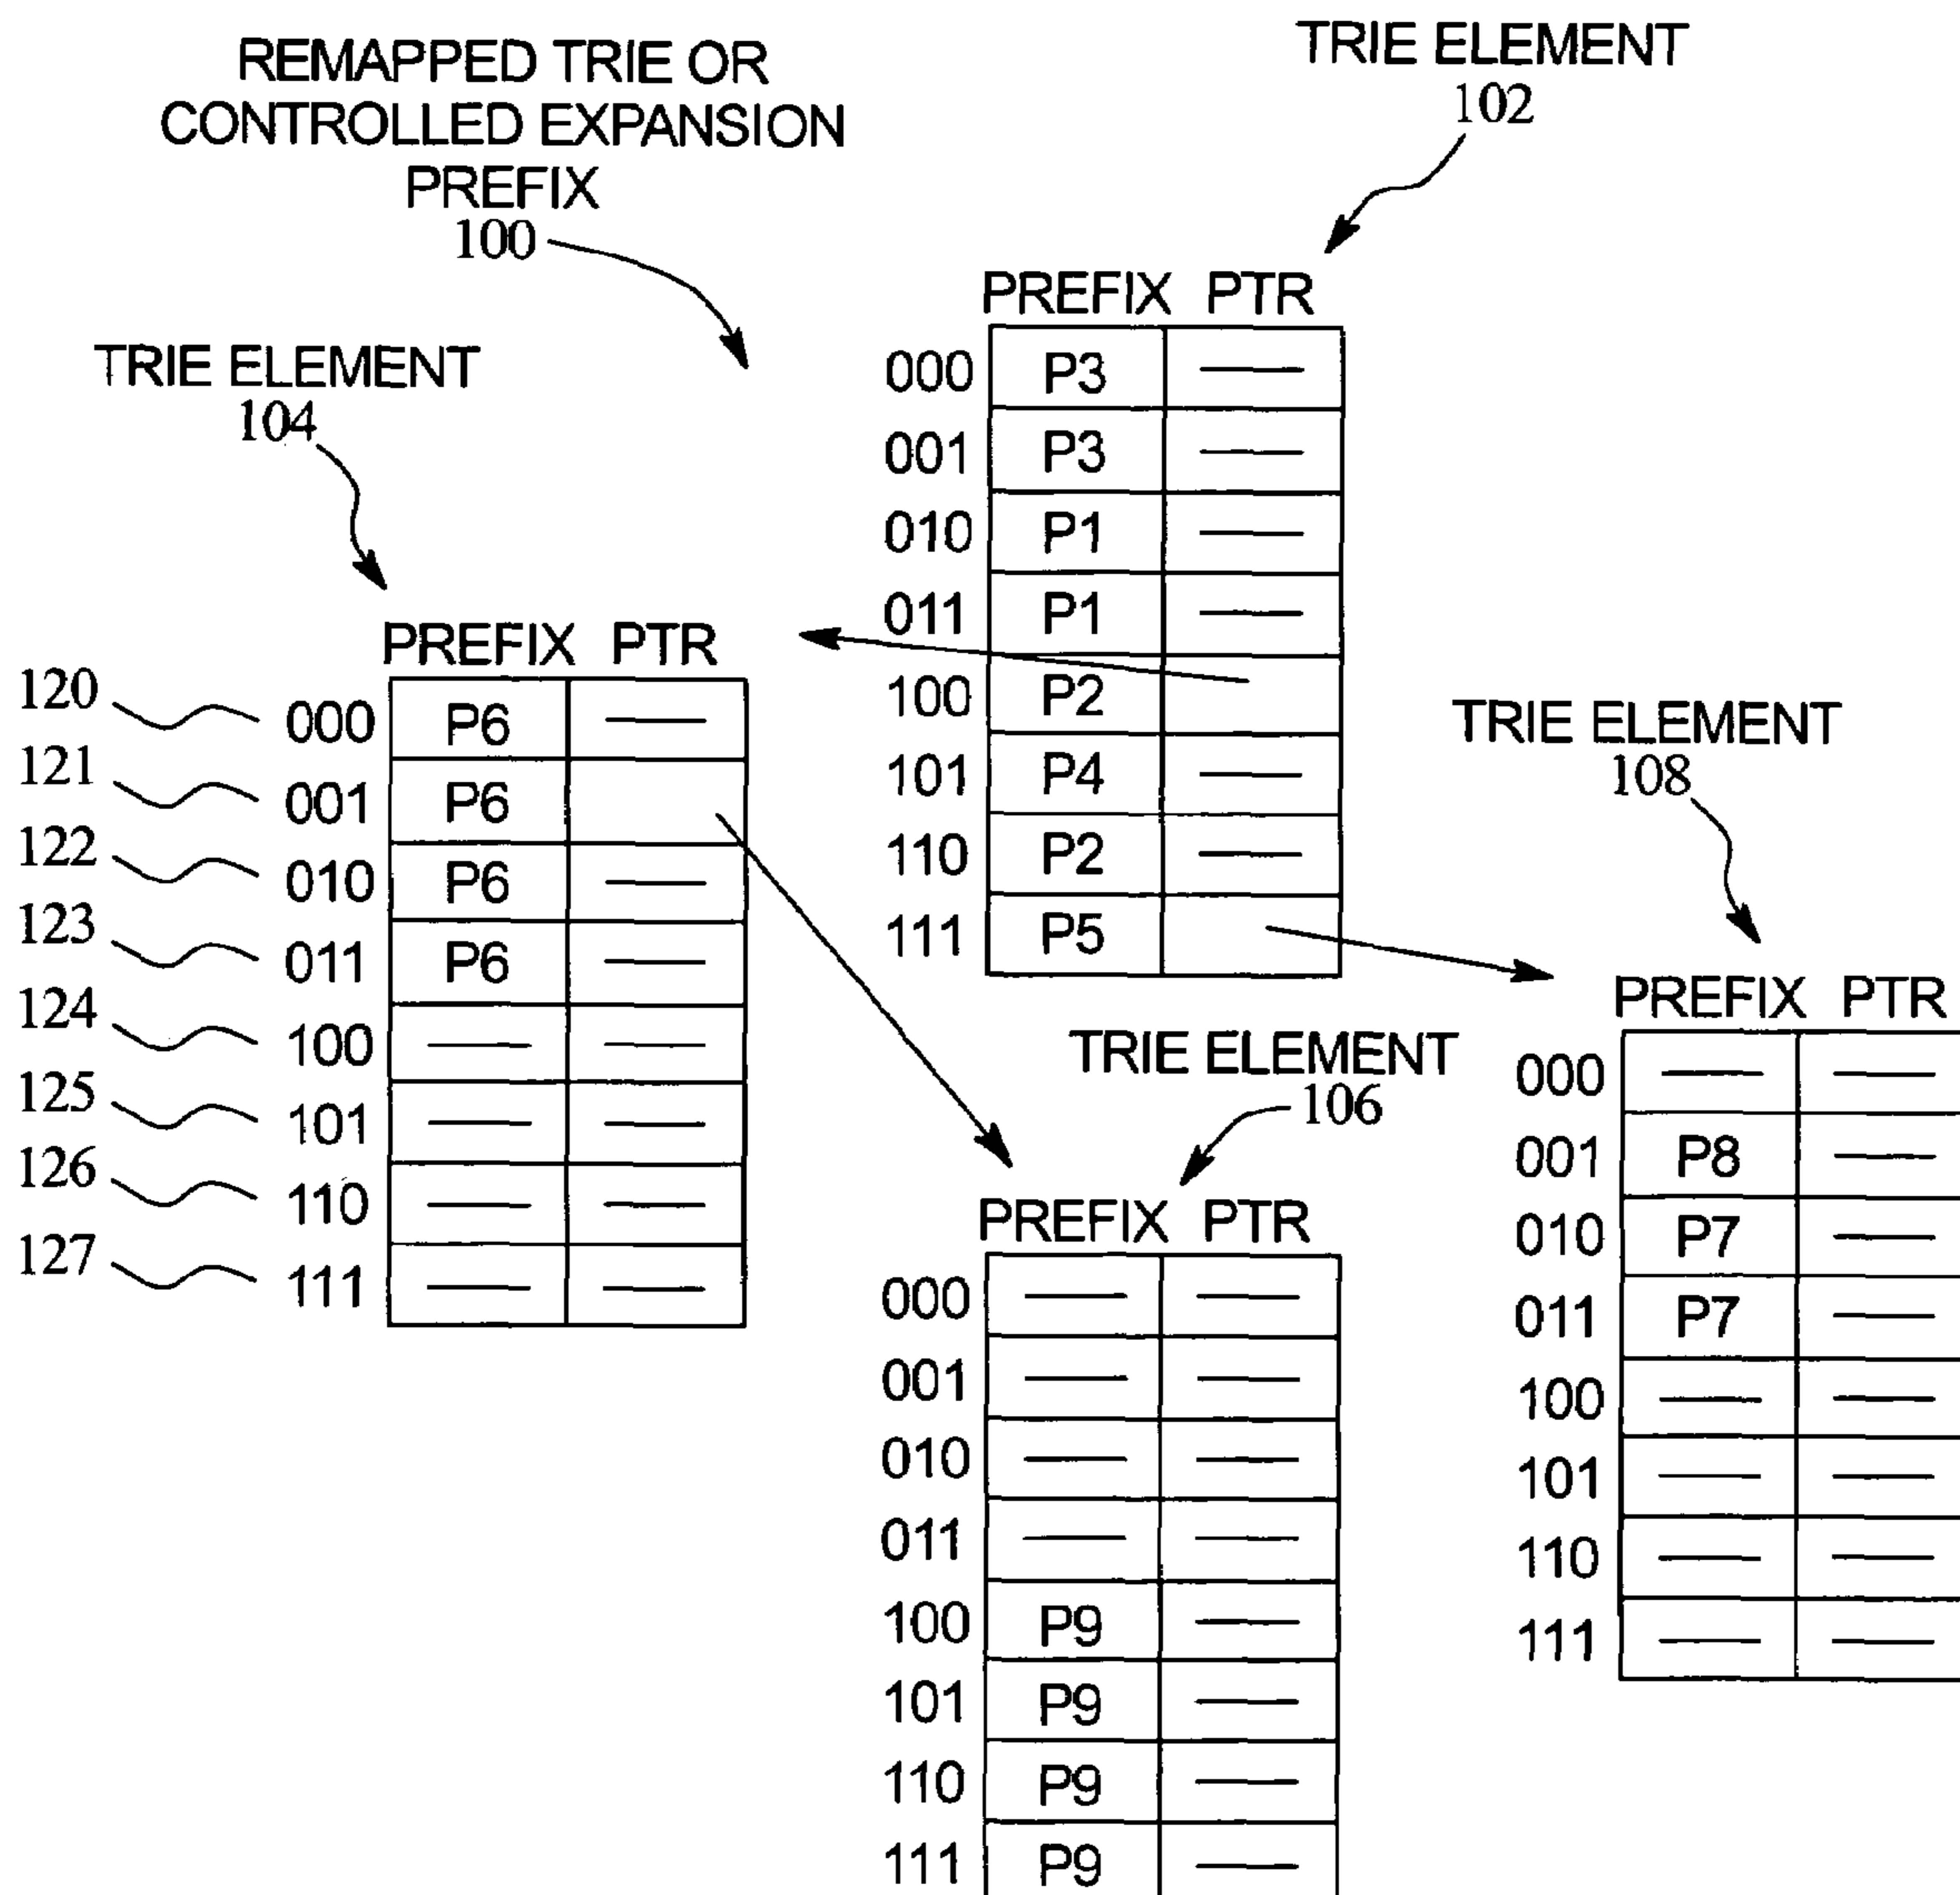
REMAPPED TRIE OR CONTROLLED EXPANSION PREFIX
100

TRIE ELEMENT
102

| | PREFIX | PTR |
|---|---|---|
| 000 | P3 | —— |
| 001 | P3 | —— |
| 010 | P1 | —— |
| 011 | P1 | —— |
| 100 | P2 | |
| 101 | P4 | —— |
| 110 | P2 | —— |
| 111 | P5 | |

TRIE ELEMENT
104

| | | PREFIX | PTR |
|---|---|---|---|
| 120 | 000 | P6 | —— |
| 121 | 001 | P6 | |
| 122 | 010 | P6 | —— |
| 123 | 011 | P6 | —— |
| 124 | 100 | —— | —— |
| 125 | 101 | —— | —— |
| 126 | 110 | —— | —— |
| 127 | 111 | —— | —— |

TRIE ELEMENT
108

| | PREFIX | PTR |
|---|---|---|
| 000 | —— | —— |
| 001 | P8 | —— |
| 010 | P7 | —— |
| 011 | P7 | —— |
| 100 | —— | —— |
| 101 | —— | —— |
| 110 | —— | —— |
| 111 | —— | —— |

TRIE ELEMENT
106

| | PREFIX | PTR |
|---|---|---|
| 000 | —— | —— |
| 001 | —— | —— |
| 010 | —— | —— |
| 011 | —— | —— |
| 100 | P9 | —— |
| 101 | P9 | —— |
| 110 | P9 | —— |
| 111 | P9 | —— |